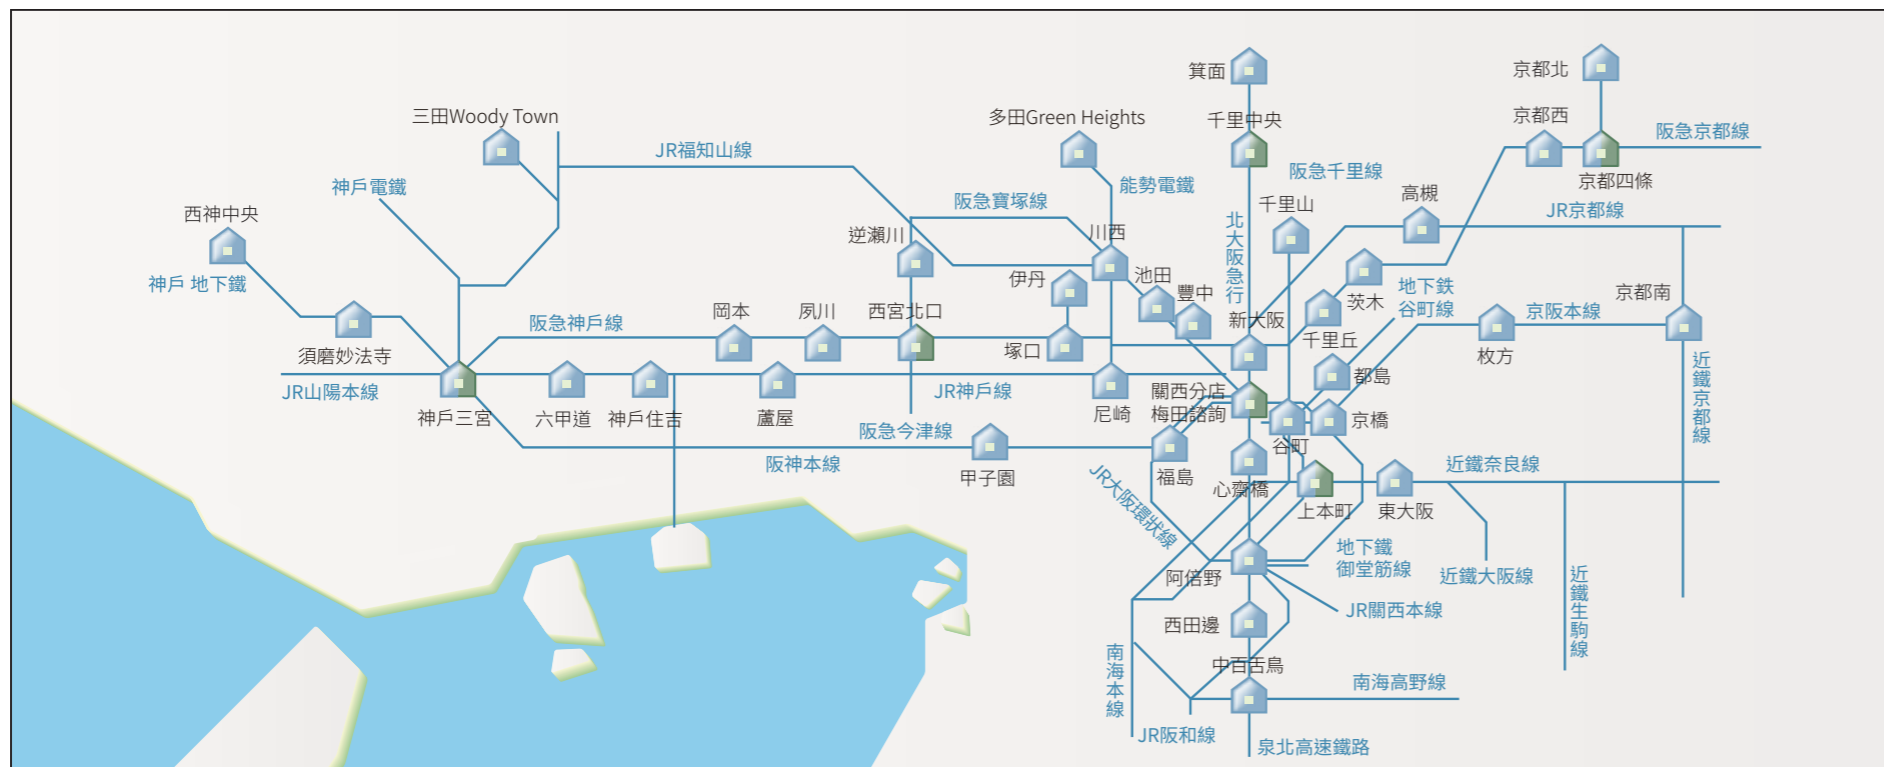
箕面
京都北
三田Woody Town
多田Green Heights
千里中央
京都西
阪急京都線
JR福知山線
阪急千里線
京都四條
神戸電鐵
能勢電鐵
高槻
西神中央
阪急寶塚線
千里山
JR京都線
北大阪急行
逆瀨川
川西
神戸 地下鐵
池田
伊丹
豐中
地下鉄谷町線
茨木
京都南
新大阪
京阪本線
岡本
夙川
西宮北口
阪急神戸線
千里丘
枚方
須磨妙法寺
塚口
都島
近鐵京都線
JR山陽本線
JR神戸線
關西分店
梅田諮詢
神戸三宮
六甲道
神戸住吉
蘆屋
尼崎
京橋
阪急今津線
谷町
阪神本線
福島
甲子園
近鐵奈良線
心齋橋
JR大阪環狀線
上本町
東大阪
地下鐵御堂筋線
阿倍野
近鐵大阪線
近鐵生駒線
JR關西本線
西田邊
南海本線
中百舌鳥
南海高野線
JR阪和線
泉北高速鐵路